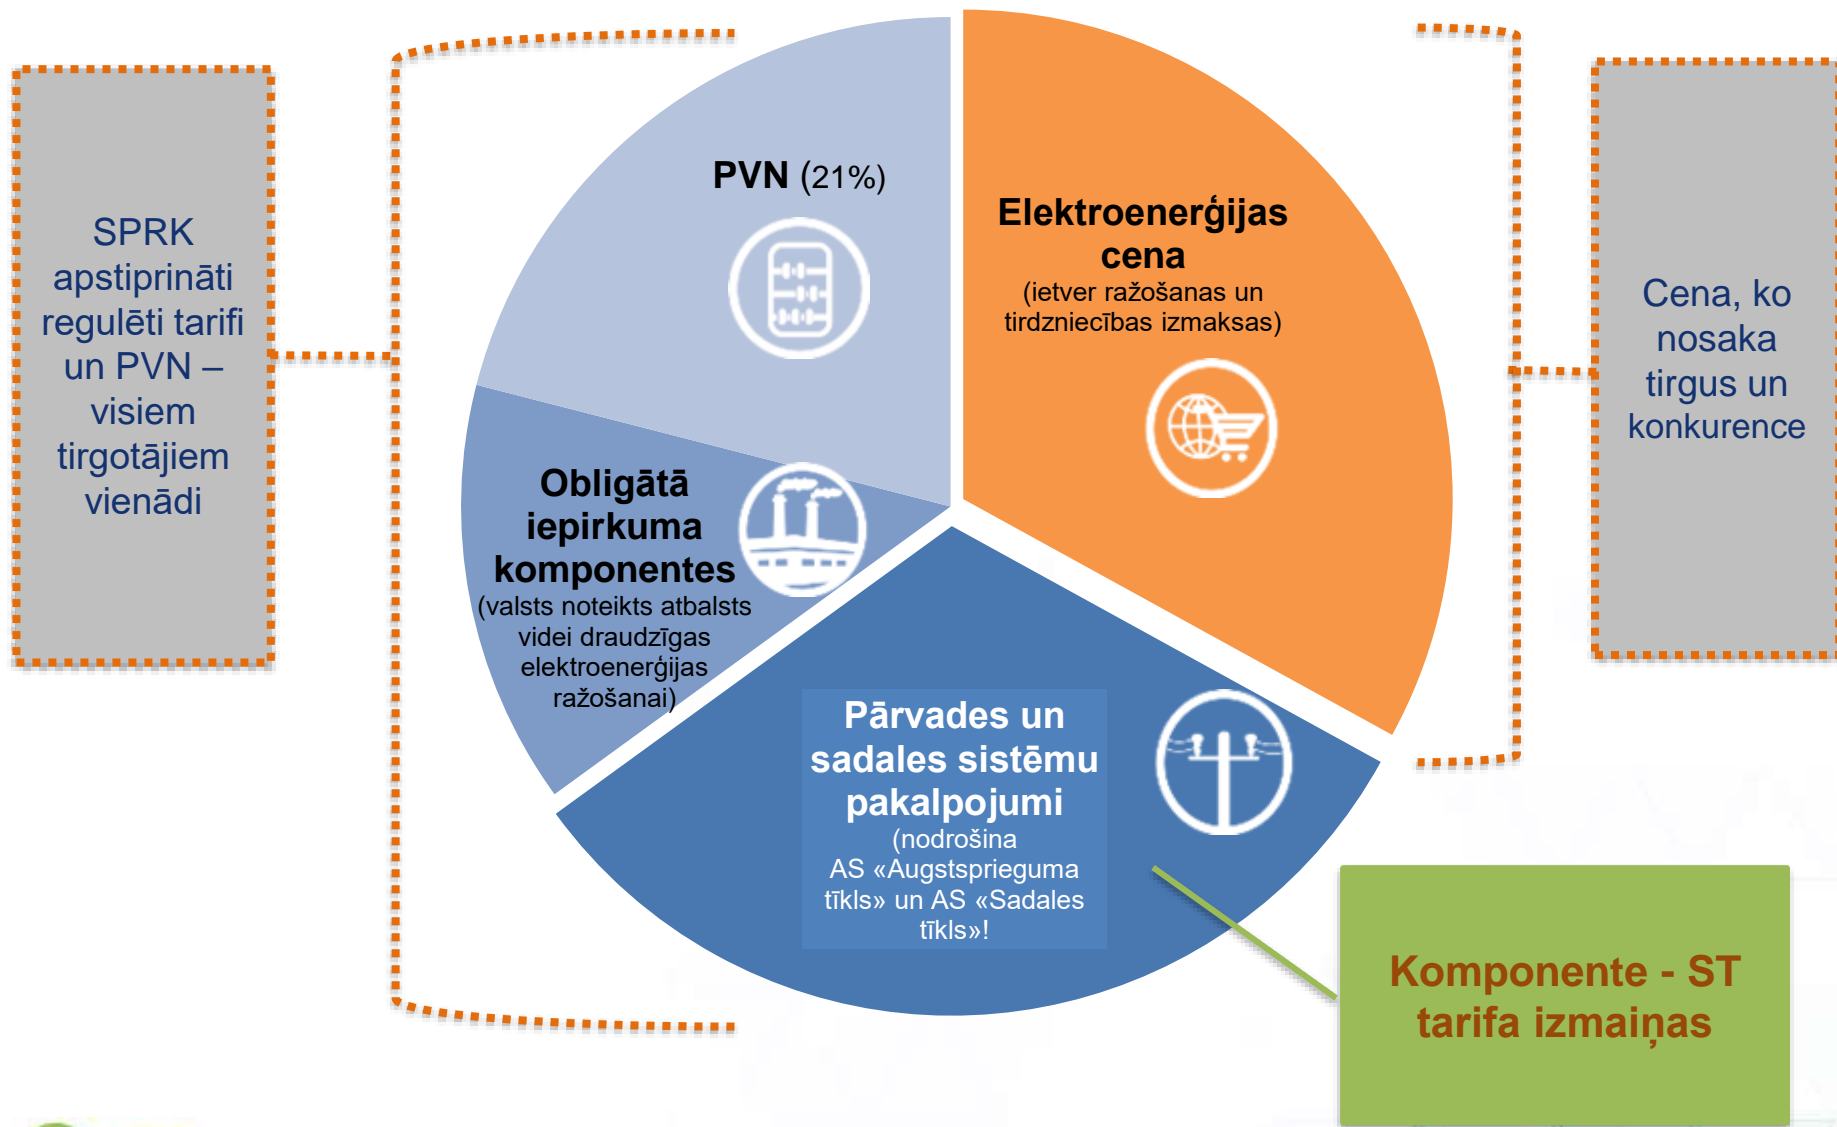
SPRK apstiprināti regulēti tarifi un PVN – visiem tirgotājiem vienādi

PVN (21%)

Elektroenerģijas cena
(ietver ražošanas un tirdzniecības izmaksas)

Cena, ko nosaka tirgus un konkurence

Obligātā iepirkuma komponentes
(valsts noteikts atbalsts videi draudzīgas elektroenerģijas ražošanai)

Pārvades un sadales sistēmu pakalpojumi
(nodrošina AS «Augstsprieguma tīkls» un AS «Sadales tīkls»!

Komponente - ST tarifa izmaiņas